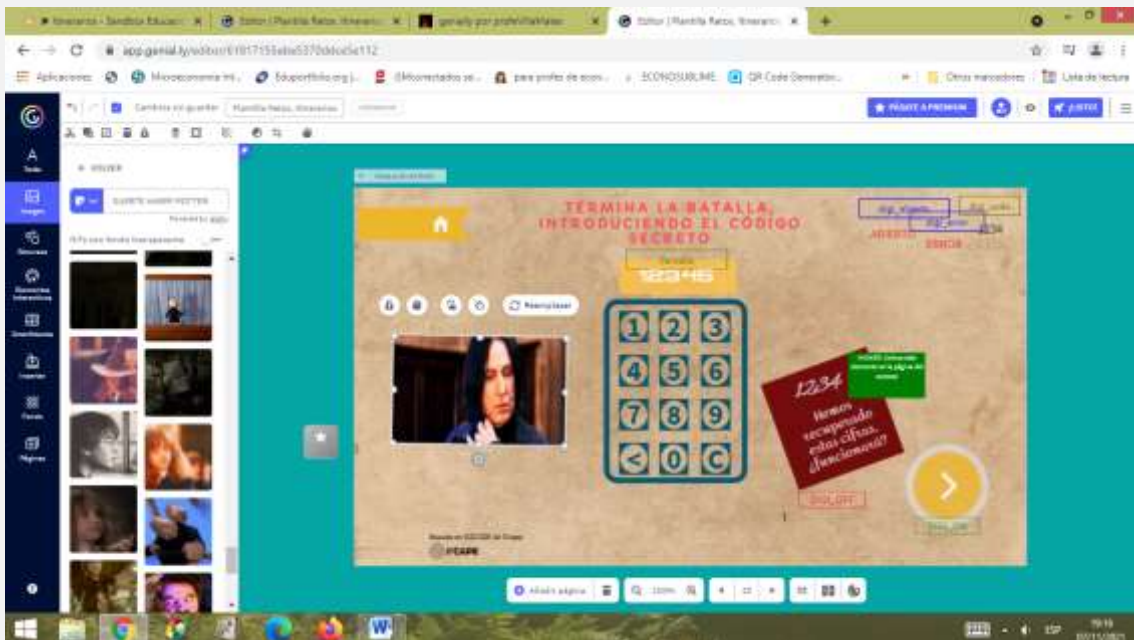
Itinerario - Sandbox Educac | Editor | Plantilla Retos, Itinerario | genially por profe | Editor | Plantilla Retos, Itinerario

app.genial.ly/editor/61917155ebe5370d6e5e112

Aplicaciones | Microeconomía ... | Eduportfolio.org | ECONOSUBLIME | QR Code Generator | Otros marcadores | Lista de lectura

Cambios sin guardar | Plantilla Retos, Itinerario

PÁSATE A PREMIUM | LISTO

Texto | Imagen | Recursos | Elementos interactivos | Insertar | Fondo | Páginas

VOLVER

TERMINA LA BATALLA, INTRODUCIENDO EL CÓDIGO SECRETO

ACIERTO | ERROR

123456

Reemplazar

1 2 3
4 5 6
7 8 9
< 0 C

1234

Hemos recuperado estas cifras, ¿funcionará?

SIGUIENTE

Basado en ESCAPE

Añadir página | 100%

ESP 19:19